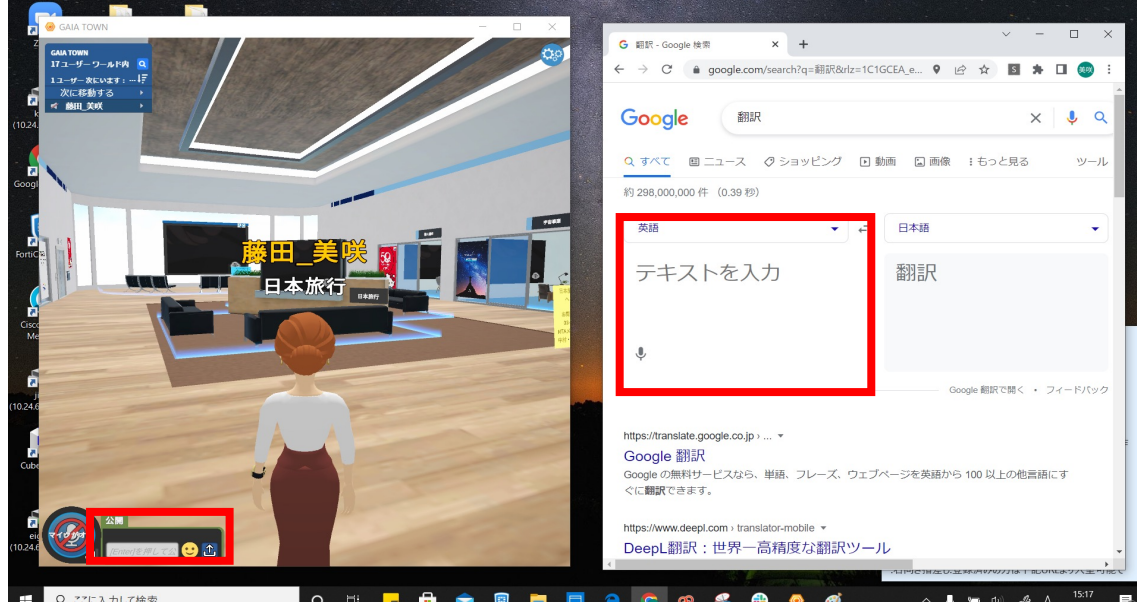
GAIA TOWN

GAIA TOWN
17ユーザー ワールド内
1ユーザー 次にいます：...
次に移動する
藤田_美咲

藤田_美咲
日本旅行

日本旅行

公開
[Enter]を押して

翻訳 - Google 検索

google.com/search?q=翻訳&rlz=1C1GCEA_e...

Google

翻訳

すべて ニュース ショッピング 動画 画像 もっと見る ツール

約 298,000,000 件 （0.39 秒）

英語
日本語

テキストを入力
翻訳

Google 翻訳で開く・フィードバック

https://translate.google.co.jp › ...

Google 翻訳

Google の無料サービスなら、単語、フレーズ、ウェブページを英語から 100 以上の他言語にすぐに翻訳できます。

https://www.deepl.com › translator-mobile

DeepL翻訳：世界一高精度な翻訳ツール

ここに入力して検索

15:17